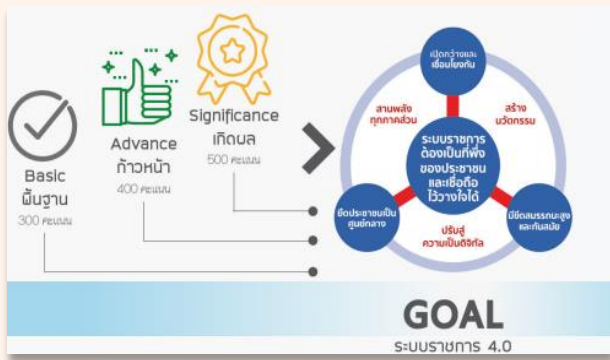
Basic
พื้นฐาน
300 คะแนน

Advance
ก้าวหน้า
400 คะแนน

Significance
เกิดผล
500 คะแนน

เปิดกว้างและเชื่อมโยงกัน

ผสานพลังทุกภาคส่วน

สร้างนวัตกรรม

ระบบราชการต้องเป็นที่พึ่งของประชาชนและเชื่อถือไว้วางใจได้

ยึดประชาชนเป็นศูนย์กลาง

ปรับสู่ความเป็นดิจิทัล

มีขีดสมรรถนะสูงและทันสมัย

GOAL
ระบบราชการ 4.0